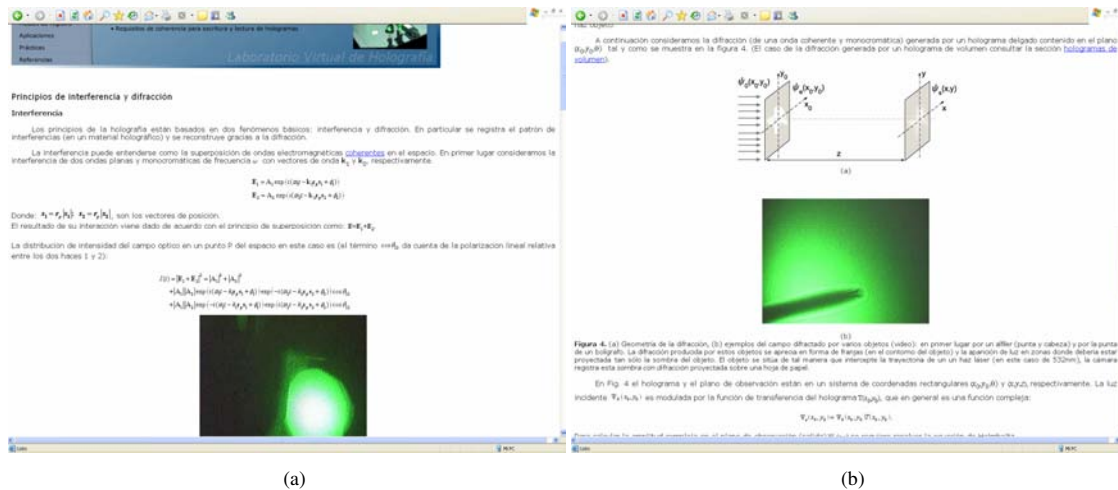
• Requisitos de coherencia para escritura y lectura de hologramas

Aplicaciones

Prácticas

Referencias

Laboratorio Virtual de Holografía

Principios de interferencia y difracción

Interferencia

Los principios de la holografía están basados en dos fenómenos básicos: interferencia y difracción. En particular se registra el patrón de interferencias (en un material holográfico) y se reconstruye gracias a la difracción.

La interferencia puede entenderse como la superposición de ondas electromagnéticas coherentes en el espacio. En primer lugar consideramos la interferencia de dos ondas planas y monocromáticas de frecuencia $\omega$ con vectores de onda $\mathbf{k}_1$ y $\mathbf{k}_2$, respectivamente.

$\mathbf{E}_1 = A_1 \exp i(\omega t - \mathbf{k}_1 \mathbf{r}_1 + \phi_1)$

$\mathbf{E}_2 = A_2 \exp i(\omega t - \mathbf{k}_2 \mathbf{r}_2 + \phi_2)$

Donde: $\mathbf{r}_1 = \mathbf{r}_1|\mathbf{r}_1|$, $\mathbf{r}_2 = \mathbf{r}_2|\mathbf{r}_2|$, son los vectores de posición.

El resultado de su interacción viene dado de acuerdo con el principio de superposición como: $\mathbf{E} = \mathbf{E}_1 + \mathbf{E}_2$

La distribución de intensidad del campo óptico en un punto P del espacio en este caso es (el término $\cos\theta_0$ da cuenta de la polarización lineal relativa entre los dos haces 1 y 2):

$I(t) = |\mathbf{E}_1 + \mathbf{E}_2|^2 = |A_1|^2 + |A_2|^2$
$+|A_1||A_2|\exp i(\omega t - k_1 r_1 + \phi_1)\exp -i(\omega t - k_2 r_2 + \phi_2)\cos\theta_0$
$+|A_1||A_2|\exp -i(\omega t - k_1 r_1 + \phi_1)\exp i(\omega t - k_2 r_2 + \phi_2)\cos\theta_0$

(a)

A continuación consideramos la difracción (de una onda coherente y monocromática) generada por un holograma delgado contenido en el plano $(x_0, y_0, 0)$ tal y como se muestra en la figura 4. (El caso de la difracción generada por un holograma de volumen consultar la sección hologramas de volumen).

$\psi_i(x_0,y_0)$ $y_0$ $\psi_e(x_0,y_0)$ $x_0$ $\psi_z(x,y)$ $y$ $x$ z

(a)

(b)

Figura 4. (a) Geometría de la difracción, (b) ejemplos del campo difractado por varios objetos (video): en primer lugar por un alfiler (punta y cabeza) y por la punta de un bolígrafo. La difracción producida por estos objetos se aprecia en forma de franjas (en el contorno del objeto) y la aparición de luz en zonas donde debería estar proyectada tan sólo la sombra del objeto. El objeto se sitúa de tal manera que intercepte la trayectoria de un haz láser (en este caso de 532nm), la cámara registra esta sombra con difracción proyectada sobre una hoja de papel.

En Fig. 4 el holograma y el plano de observación están en un sistema de coordenadas rectangulares $(x_0,y_0,0)$ y $(x,y,z)$, respectivamente. La luz incidente $\Psi_i(x_0,y_0)$ es modulada por la función de transferencia del holograma $T(x_0,y_0)$, que en general es una función compleja:

$\Psi_e(x_0,y_0) = \Psi_i(x_0,y_0)T(x_0,y_0)$

(b)